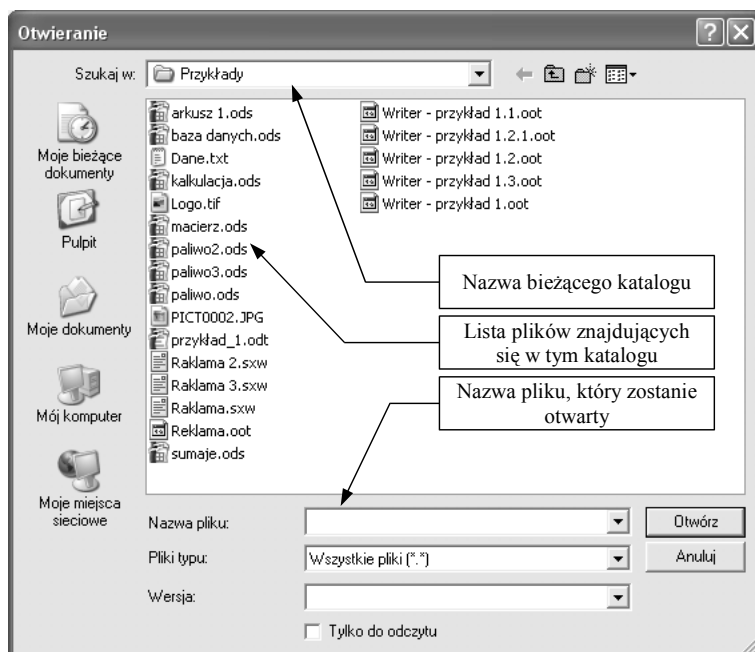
Otwieranie

Szukaj w: Przykłady

Moje bieżące dokumenty

Pulpit

Moje dokumenty

Mój komputer

Moje miejsca sieciowe

arkusz 1.ods
baza danych.ods
Dane.txt
kalkulacja.ods
Logo.tif
macierz.ods
paliwo2.ods
paliwo3.ods
paliwo.ods
PICT0002.JPG
przykład_1.odt
Raklama 2.sxw
Raklama 3.sxw
Raklama.sxw
Reklama.oot
sumaje.ods

Writer - przykład 1.1.oot
Writer - przykład 1.2.1.oot
Writer - przykład 1.2.oot
Writer - przykład 1.3.oot
Writer - przykład 1.oot

Nazwa bieżącego katalogu

Lista plików znajdujących się w tym katalogu

Nazwa pliku, który zostanie otwarty

Nazwa pliku:

Pliki typu: Wszystkie pliki (*.*)

Wersja:

Tylko do odczytu

Otwórz

Anuluj